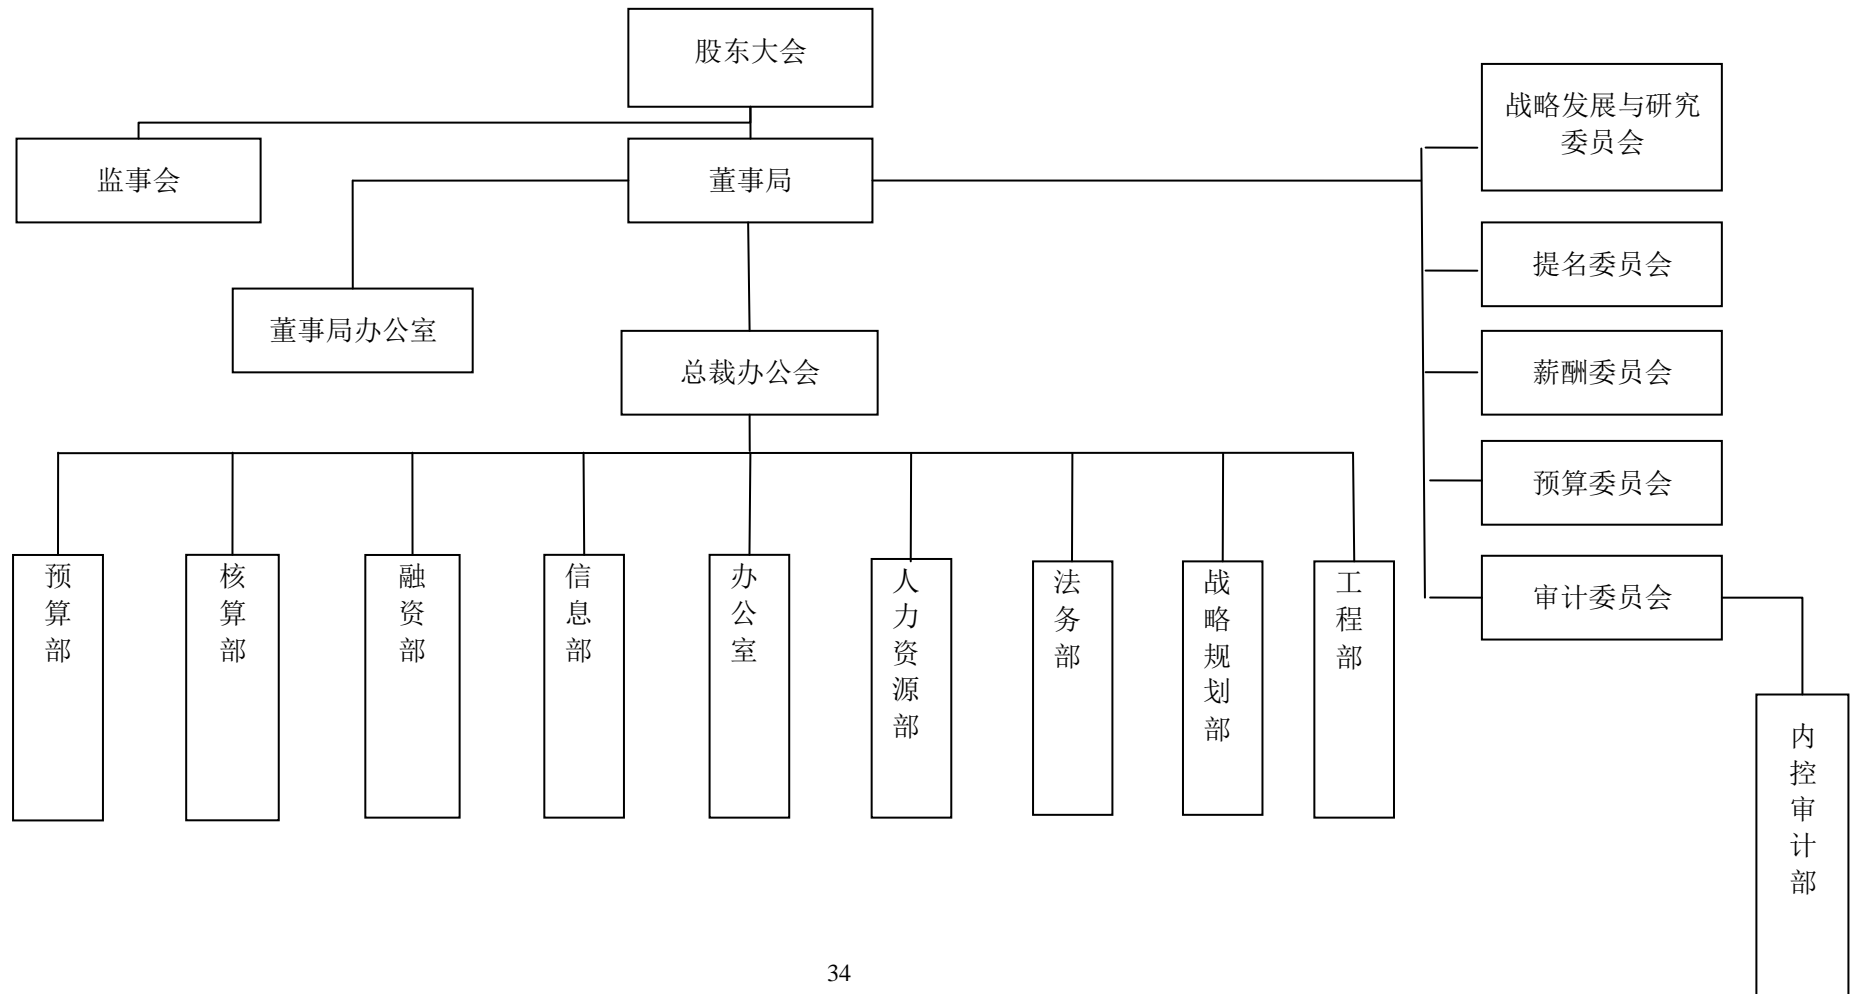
股东大会

监事会

董事局

战略发展与研究委员会

提名委员会

薪酬委员会

预算委员会

审计委员会

董事局办公室

总裁办公会

预算部

核算部

融资部

信息部

办公室

人力资源部

法务部

战略规划部

工程部

内控审计部

34